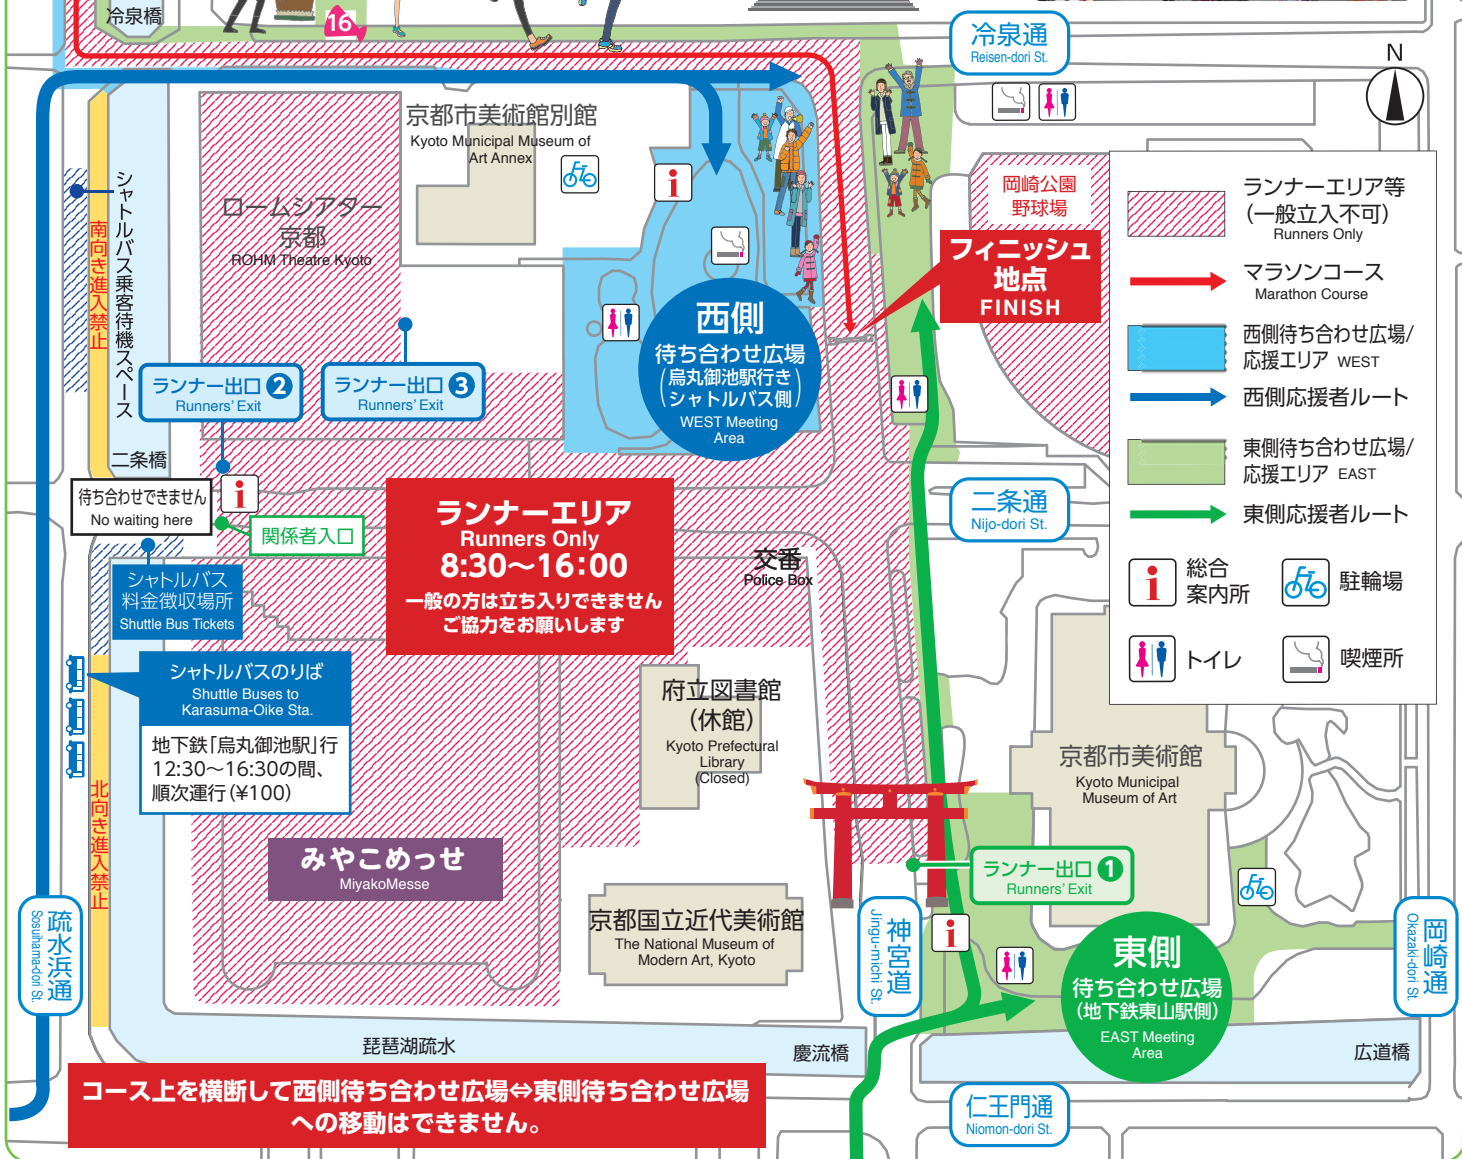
冷泉橋

16

冷泉通
Reisen-dori St.

N

京都市美術館別館
Kyoto Municipal Museum of Art Annex

ロームシアター京都
ROHM Theatre Kyoto

シャトルバス乗客待機スペース

南向き進入禁止

岡崎公園野球場

フィニッシュ地点
FINISH

ランナーエリア等(一般立入不可)
Runners Only

マラソンコース
Marathon Course

西側待ち合わせ広場/応援エリア WEST

西側応援者ルート

東側待ち合わせ広場/応援エリア EAST

東側応援者ルート

総合案内所

駐輪場

トイレ

喫煙所

西側
待ち合わせ広場
(烏丸御池駅行き シャトルバス側)
WEST Meeting Area

ランナー出口 2
Runners' Exit

ランナー出口 3
Runners' Exit

二条橋

待ち合わせできません
No waiting here

関係者入口

ランナーエリア
Runners Only
8:30〜16:00
一般の方は立ち入りできません
ご協力をお願いします

二条通
Nijo-dori St.

交番
Police Box

シャトルバス料金徴収場所
Shuttle Bus Tickets

シャトルバスのりば
Shuttle Buses to Karasuma-Oike Sta.

地下鉄「烏丸御池駅」行
12:30〜16:30の間、順次運行(¥100)

府立図書館
(休館)
Kyoto Prefectural Library
(Closed)

京都市美術館
Kyoto Municipal Museum of Art

北向き進入禁止

みやこめっせ
MiyakoMesse

京都国立近代美術館
The National Museum of Modern Art, Kyoto

ランナー出口 1
Runners' Exit

疏水浜通
Sosuihama-dori St.

神宮道
Jingu-michi St.

東側
待ち合わせ広場
(地下鉄東山駅側)
EAST Meeting Area

岡崎通
Okazaki-dori St.

琵琶湖疏水

慶流橋

広道橋

コース上を横断して西側待ち合わせ広場⇔東側待ち合わせ広場への移動はできません。

仁王門通
Niomon-dori St.